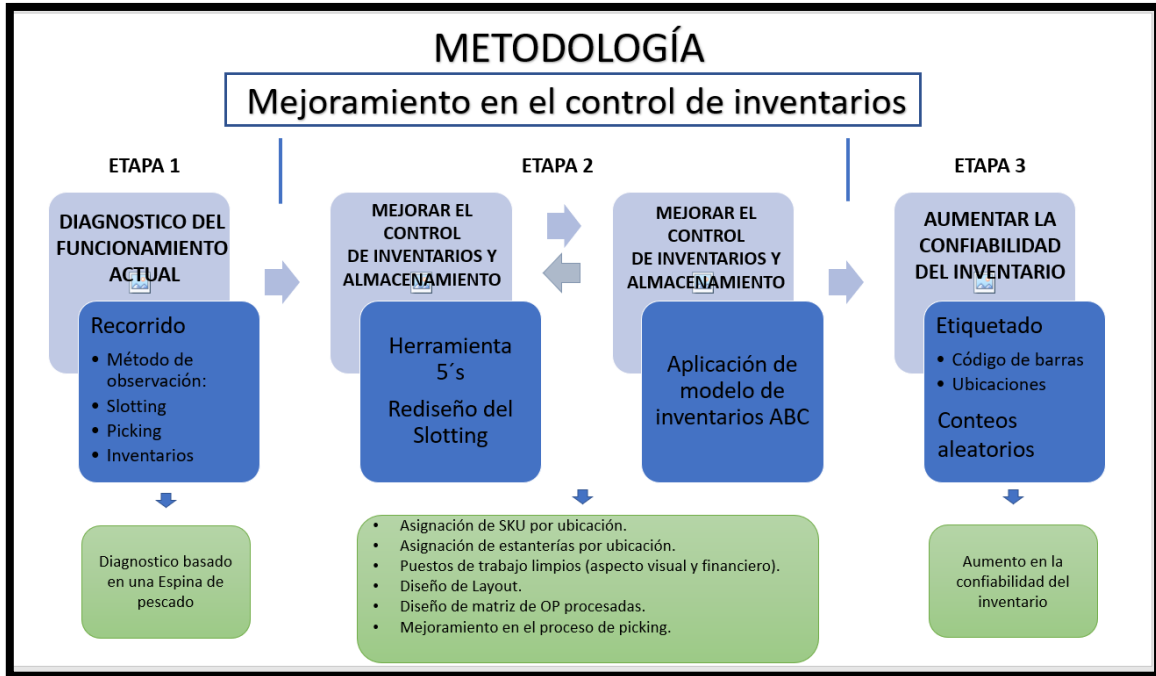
METODOLOGÍA

Mejoramiento en el control de inventarios

ETAPA 1

DIAGNOSTICO DEL FUNCIONAMIENTO ACTUAL

Recorrido
- Método de observación:
- Slotting
- Picking
- Inventarios

Diagnostico basado en una Espina de pescado

ETAPA 2

MEJORAR EL CONTROL DE INVENTARIOS Y ALMACENAMIENTO

Herramienta 5´s
Rediseño del Slotting

MEJORAR EL CONTROL DE INVENTARIOS Y ALMACENAMIENTO

Aplicación de modelo de inventarios ABC

- Asignación de SKU por ubicación.
- Asignación de estanterías por ubicación.
- Puestos de trabajo limpios (aspecto visual y financiero).
- Diseño de Layout.
- Diseño de matriz de OP procesadas.
- Mejoramiento en el proceso de picking.

ETAPA 3

AUMENTAR LA CONFIABILIDAD DEL INVENTARIO

Etiquetado
- Código de barras
- Ubicaciones
Conteos aleatorios

Aumento en la confiabilidad del inventario